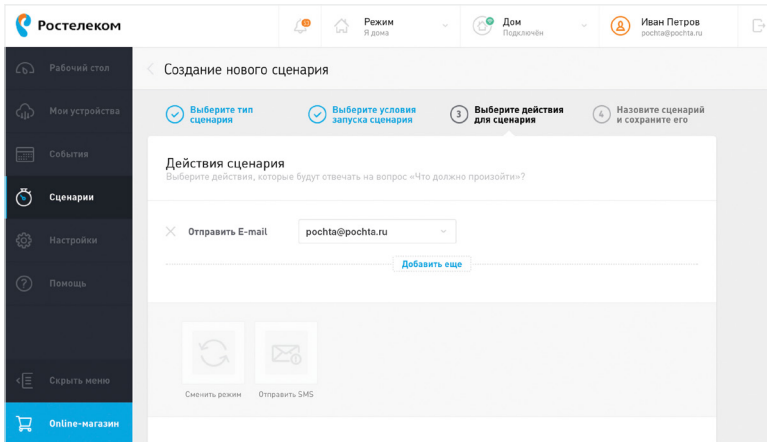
Ростелеком

Режим
Я дома

Дом
Подключен

Иван Петров
pochta@pochta.ru

Рабочий стол
Мои устройства
События
Сценарии
Настройки
Помощь

Скрыть меню
Online-магазин

Создание нового сценария

Выберите тип сценария
Выберите условия запуска сценария
3 Выберите действия для сценария
4 Назовите сценарий и сохраните его

Действия сценария
Выберите действия, которые будут отвечать на вопрос «Что должно произойти»?

Отправить E-mail
pochta@pochta.ru

Добавить еще

Сменить режим
Отправить SMS